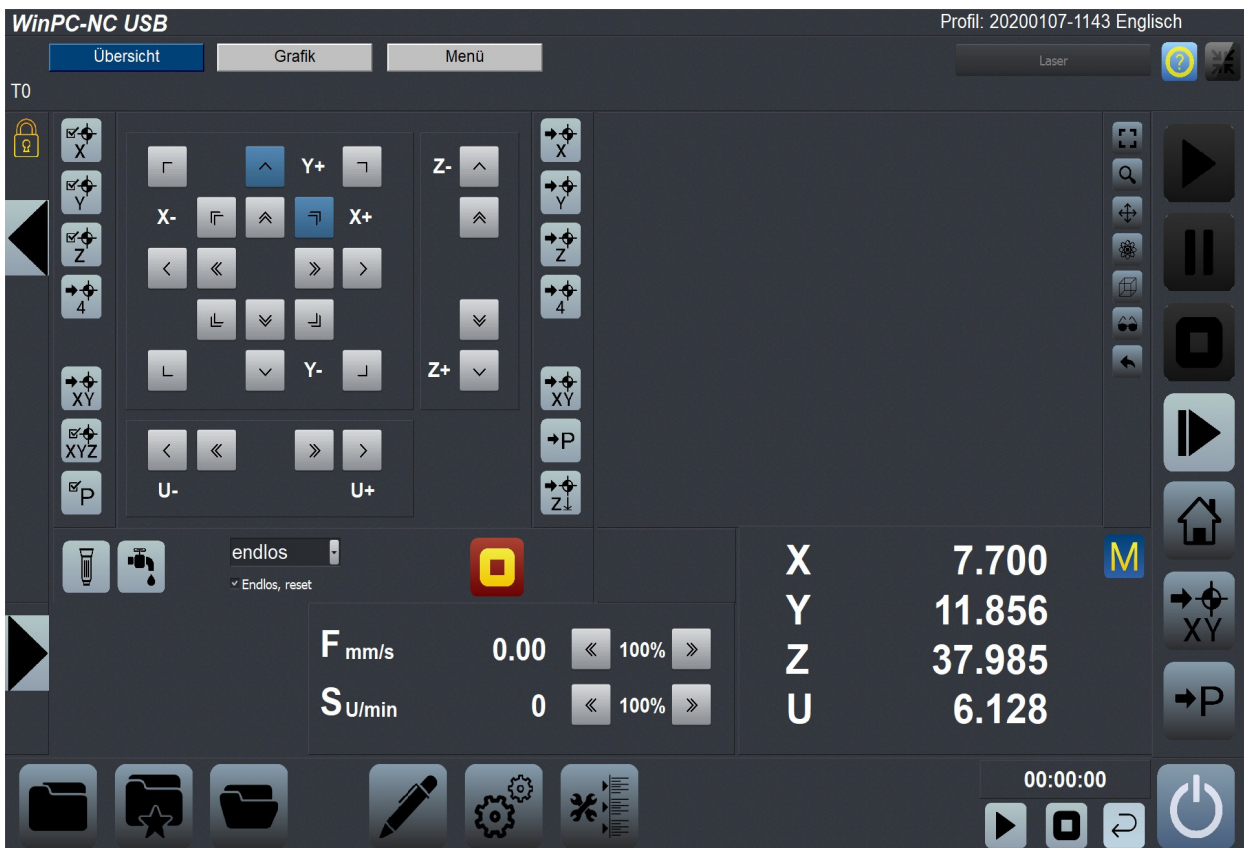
WinPC-NC USB

Profil: 20200107-1143 Englisch

Übersicht

Grafik

Menü

Laser

T0

X

Y

Z

4

XY

XYZ

P

Y+

Z-

X-

X+

Y-

Z+

U-

U+

X

Y

Z

4

XY

P

Z

endlos

Endlos, reset

$F_{mm/s}$ 0.00 100%

$S_{U/min}$ 0 100%

X 7.700

Y 11.856

Z 37.985

U 6.128

M

XY

P

00:00:00